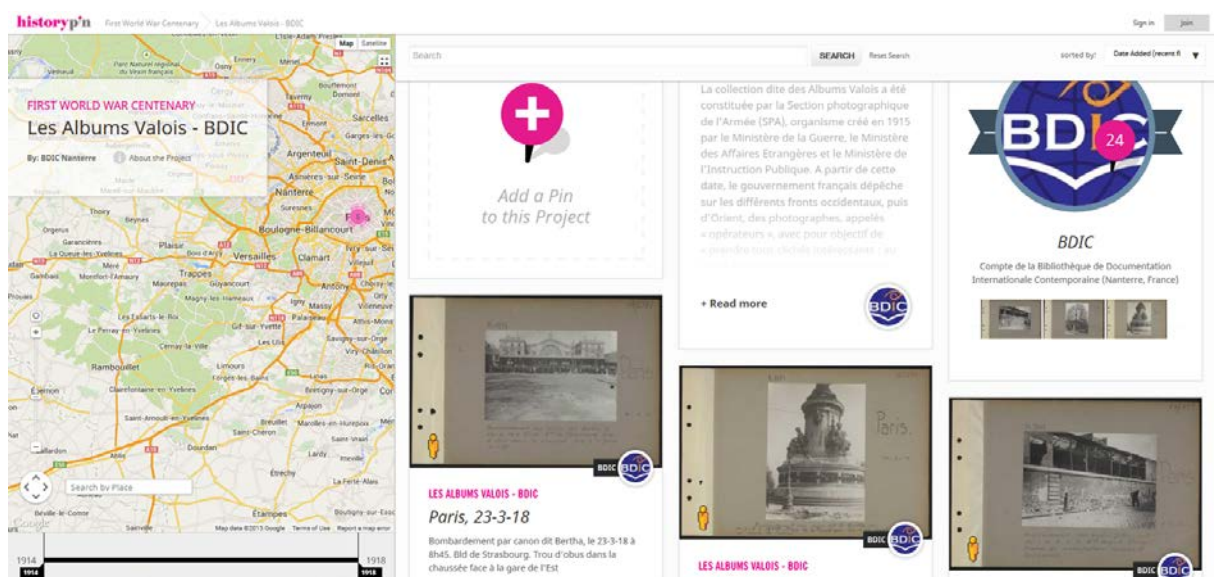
historypin First World War Centenary > Les Albums Valois - BDIC

Sign in Join

Map Satellite

FIRST WORLD WAR CENTENARY
Les Albums Valois - BDIC

By: BDIC Nanterre About the Project

Search SEARCH Reset Search sorted by: Date Added (recent fi

Add a Pin to this Project

La collection dite des Albums Valois a été constituée par la Section photographique de l'Armée (SPA), organisme créé en 1915 par le Ministère de la Guerre, le Ministère des Affaires Etrangères et le Ministère de l'Instruction Publique. A partir de cette date, le gouvernement français dépêche sur les différents fronts occidentaux, puis d'Orient, des photographes, appelés « opérateurs », avec pour objectif de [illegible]

+ Read more

BDIC 24

BDIC

Compte de la Bibliothèque de Documentation Internationale Contemporaine (Nanterre, France)

Argenteuil Saint-Denis Nanterre Paris Boulogne-Billancourt Versailles Clamart Trappes Rambouillet Limours Arpajon Étampes Étréchy Dourdan

Search by Place

Map data ©2013 Google Terms of Use Report a map error

1914 1918

LES ALBUMS VALOIS - BDIC
Paris, 23-3-18
Bombardement par canon dit Bertha, le 23-3-18 à 8h45. Bld de Strasbourg. Trou d'obus dans la chaussée face à la gare de l'Est

Paris

LES ALBUMS VALOIS - BDIC

BDIC